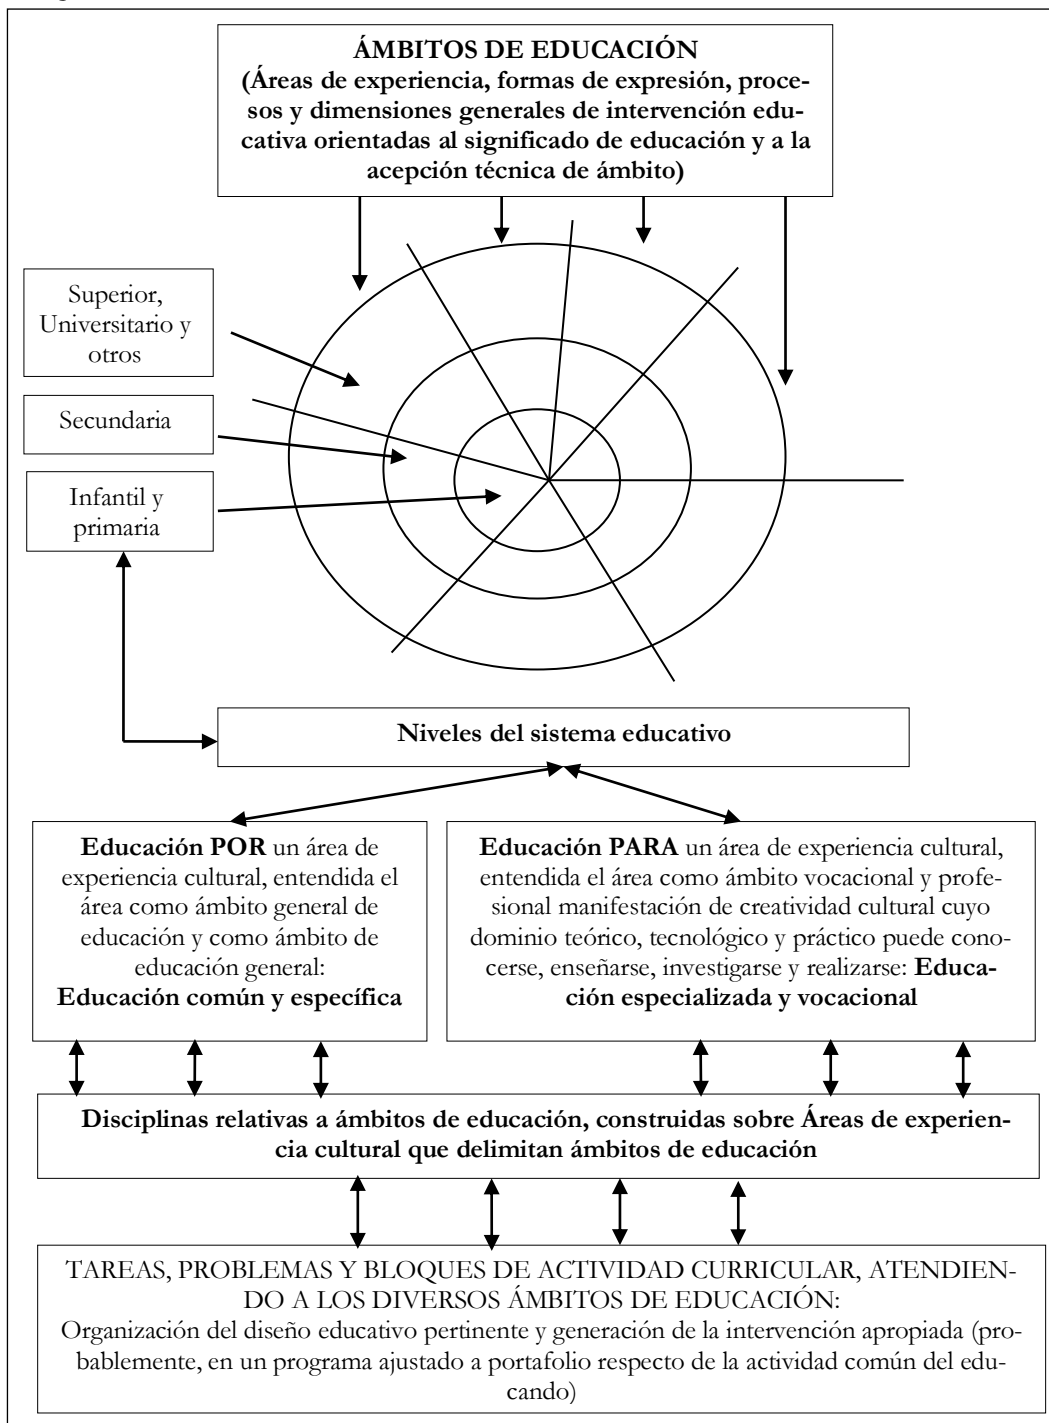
**ÁMBITOS DE EDUCACIÓN (Áreas de experiencia, formas de expresión, procesos y dimensiones generales de intervención educativa orientadas al significado de educación y a la acepción técnica de ámbito)**

Superior, Universitario y otros

Secundaria

Infantil y primaria

**Niveles del sistema educativo**

**Educación POR** un área de experiencia cultural, entendida el área como ámbito general de educación y como ámbito de educación general: **Educación común y específica**

**Educación PARA** un área de experiencia cultural, entendida el área como ámbito vocacional y profesional manifestación de creatividad cultural cuyo dominio teórico, tecnológico y práctico puede conocerse, enseñarse, investigarse y realizarse: **Educación especializada y vocacional**

**Disciplinas relativas a ámbitos de educación, construidas sobre Áreas de experiencia cultural que delimitan ámbitos de educación**

TAREAS, PROBLEMAS Y BLOQUES DE ACTIVIDAD CURRICULAR, ATENDIENDO A LOS DIVERSOS ÁMBITOS DE EDUCACIÓN:
Organización del diseño educativo pertinente y generación de la intervención apropiada (probablemente, en un programa ajustado a portafolio respecto de la actividad común del educando)